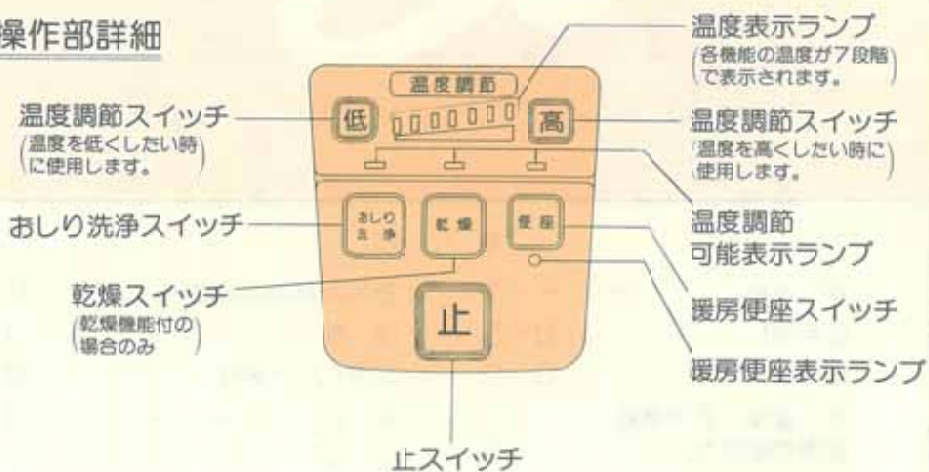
操作部詳細

温度表示ランプ
(各機能の温度が7段階で表示されます。)

温度調節

温度調節スイッチ
(温度を低くしたい時に使用します。)

低

高

温度調節スイッチ
(温度を高くしたい時に使用します。)

おしり洗浄スイッチ

おしり洗浄

乾燥

便座

温度調節可能表示ランプ

乾燥スイッチ
(乾燥機能付の場合のみ)

止

暖房便座スイッチ

暖房便座表示ランプ

止スイッチ